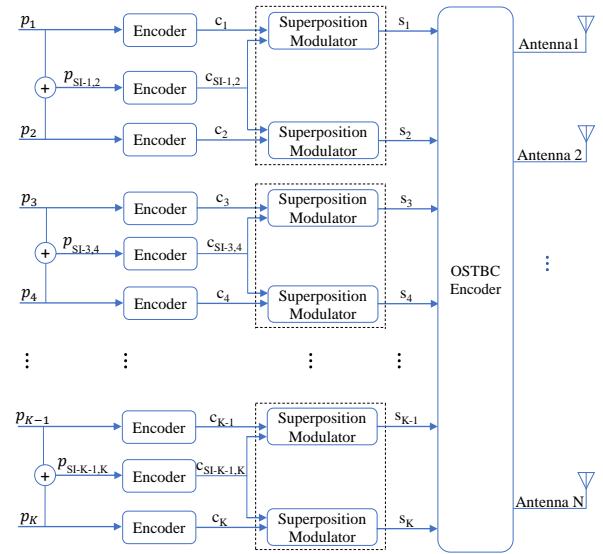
$p_1$

Encoder

$c_1$

Superposition Modulator

$s_1$

$+$

$p_{SI-1,2}$

Encoder

$c_{SI-1,2}$

$p_2$

Encoder

$c_2$

Superposition Modulator

$s_2$

$p_3$

Encoder

$c_3$

Superposition Modulator

$s_3$

$+$

$p_{SI-3,4}$

Encoder

$c_{SI-3,4}$

$p_4$

Encoder

$c_4$

Superposition Modulator

$s_4$

$p_{K-1}$

Encoder

$c_{K-1}$

Superposition Modulator

$s_{K-1}$

$+$

$p_{SI-K-1,K}$

Encoder

$c_{SI-K-1,K}$

$p_K$

Encoder

$c_K$

Superposition Modulator

$s_K$

OSTBC Encoder

Antenna1

Antenna 2

Antenna N